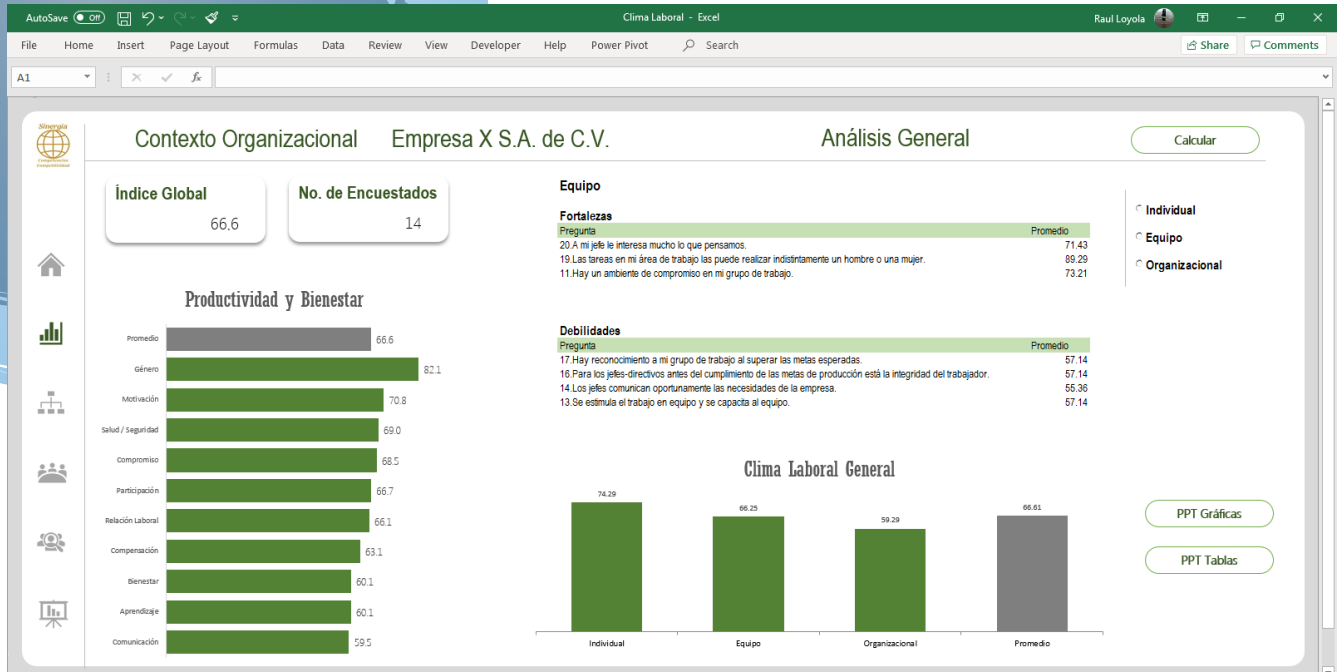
AutoSave Off Clima Laboral - Excel Raul Loyola

File Home Insert Page Layout Formulas Data Review View Developer Help Power Pivot Search Share Comments

A1 fx

Sinergia

Contexto Organizacional Empresa X S.A. de C.V. Análisis General Calcular

Índice Global
66.6

No. de Encuestados
14

Equipo

Fortalezas

| Pregunta | Promedio |
|---|---|
| 20.A mi jefe le interesa mucho lo que pensamos. | 71.43 |
| 19.Las tareas en mi área de trabajo las puede realizar indistintamente un hombre o una mujer. | 89.29 |
| 11.Hay un ambiente de compromiso en mi grupo de trabajo. | 73.21 |

Individual
Equipo
Organizacional

Productividad y Bienestar

Promedio 66.6
Género 82.1
Motivación 70.8
Salud / Seguridad 69.0
Compromiso 68.5
Participación 66.7
Relación Laboral 66.1
Compensación 63.1
Bienestar 60.1
Aprendizaje 60.1
Comunicación 59.5

Debilidades

| Pregunta | Promedio |
|---|---|
| 17.Hay reconocimiento a mi grupo de trabajo al superar las metas esperadas. | 57.14 |
| 16.Para los jefes-directivos antes del cumplimiento de las metas de producción está la integridad del trabajador. | 57.14 |
| 14.Los jefes comunican oportunamente las necesidades de la empresa. | 55.36 |
| 13.Se estimula el trabajo en equipo y se capacita al equipo. | 57.14 |

Clima Laboral General

74.29 66.25 59.29 66.61
Individual Equipo Organizacional Promedio

PPT Gráficas
PPT Tablas